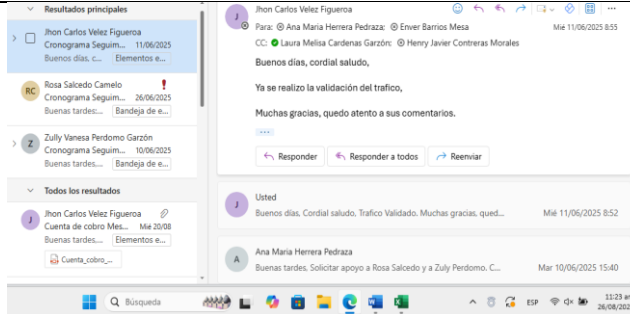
Resultados principales

Jhon Carlos Velez Figueroa
Cronograma Seguim... 11/06/2025
Buenos días, c... Elementos e...

RC
Rosa Salcedo Camelo
Cronograma Seguim... 26/06/2025
Buenas tardes:... Bandeja de e...

Z
Zully Vanesa Perdomo Garzón
Cronograma Seguim... 10/06/2025
Buenas tardes... Bandeja de e...

Todos los resultados

J
Jhon Carlos Velez Figueroa
Cuenta de cobro Mes... Mié 20/08
Buenas tardes,... Elementos e...
Cuenta_cobro_...

J
Jhon Carlos Velez Figueroa
Para: Ana Maria Herrera Pedraza; Enver Barrios Mesa
Mié 11/06/2025 8:55
CC: Laura Melisa Cardenas Garzón; Henry Javier Contreras Morales

Buenos días, cordial saludo,

Ya se realizo la validación del trafico,

Muchas gracias, quedo atento a sus comentarios.

...

Responder
Responder a todos
Reenviar

J
Usted
Buenos días, Cordial saludo, Trafico Validado. Muchas gracias, qued...
Mié 11/06/2025 8:52

A
Ana Maria Herrera Pedraza
Buenas tardes. Solicitar apoyo a Rosa Salcedo y a Zuly Perdomo. C...
Mar 10/06/2025 15:40

Búsqueda
ESP
11:23
26/08/202